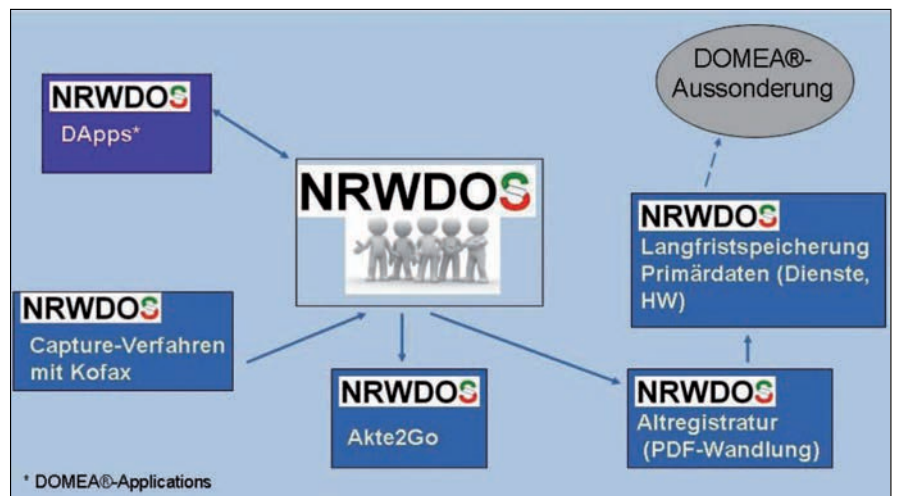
NRWDOS
DApps*

NRWDOS

DOMEA®-Aussonderung

NRWDOS
Langfristspeicherung Primärdaten (Dienste, HW)

NRWDOS
Capture-Verfahren mit Kofax

NRWDOS
Akte2Go

NRWDOS
Altregistratur (PDF-Wandlung)

* DOMEA®-Applications